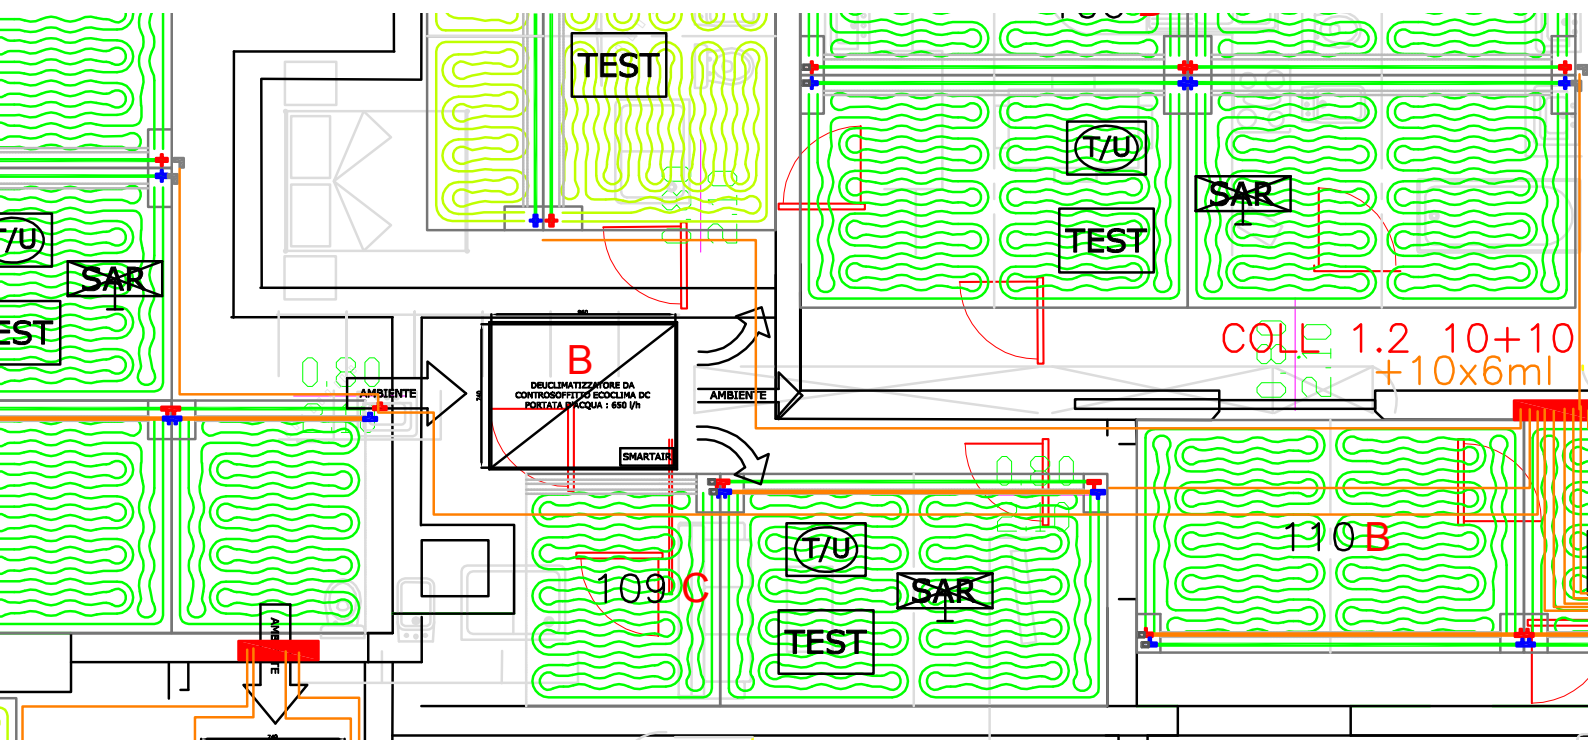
TEST

T/U

TEST

SAR

T/U

SAR

EST

COLL 1.2 10+10
+10x6ml

0.80

AMBIENTE

B

DEUCLIMATIZZATORE DA CONTROSOFFITTO ECOCLIMA DC PORTATA D'ACQUA : 650 l/h

SMARTAIR

AMBIENTE

0.80

110 B

109 C

T/U

SAR

TEST

AMBIENTE